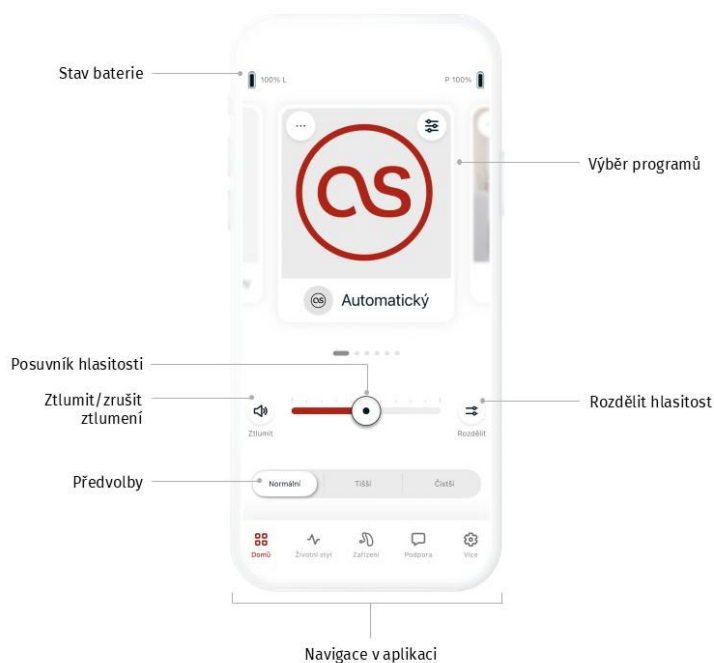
Stav baterie

100% L

P 100%

...

Výběr programů

Automatický

Posuvník hlasitosti

Ztlumit/zrušit ztlumení

Ztlumit

Rozdělit

Rozdělit hlasitost

Předvolby

Normální

Tišší

Čistší

Domů

Životní styl

Zařízení

Podpora

Více

Navigace v aplikaci